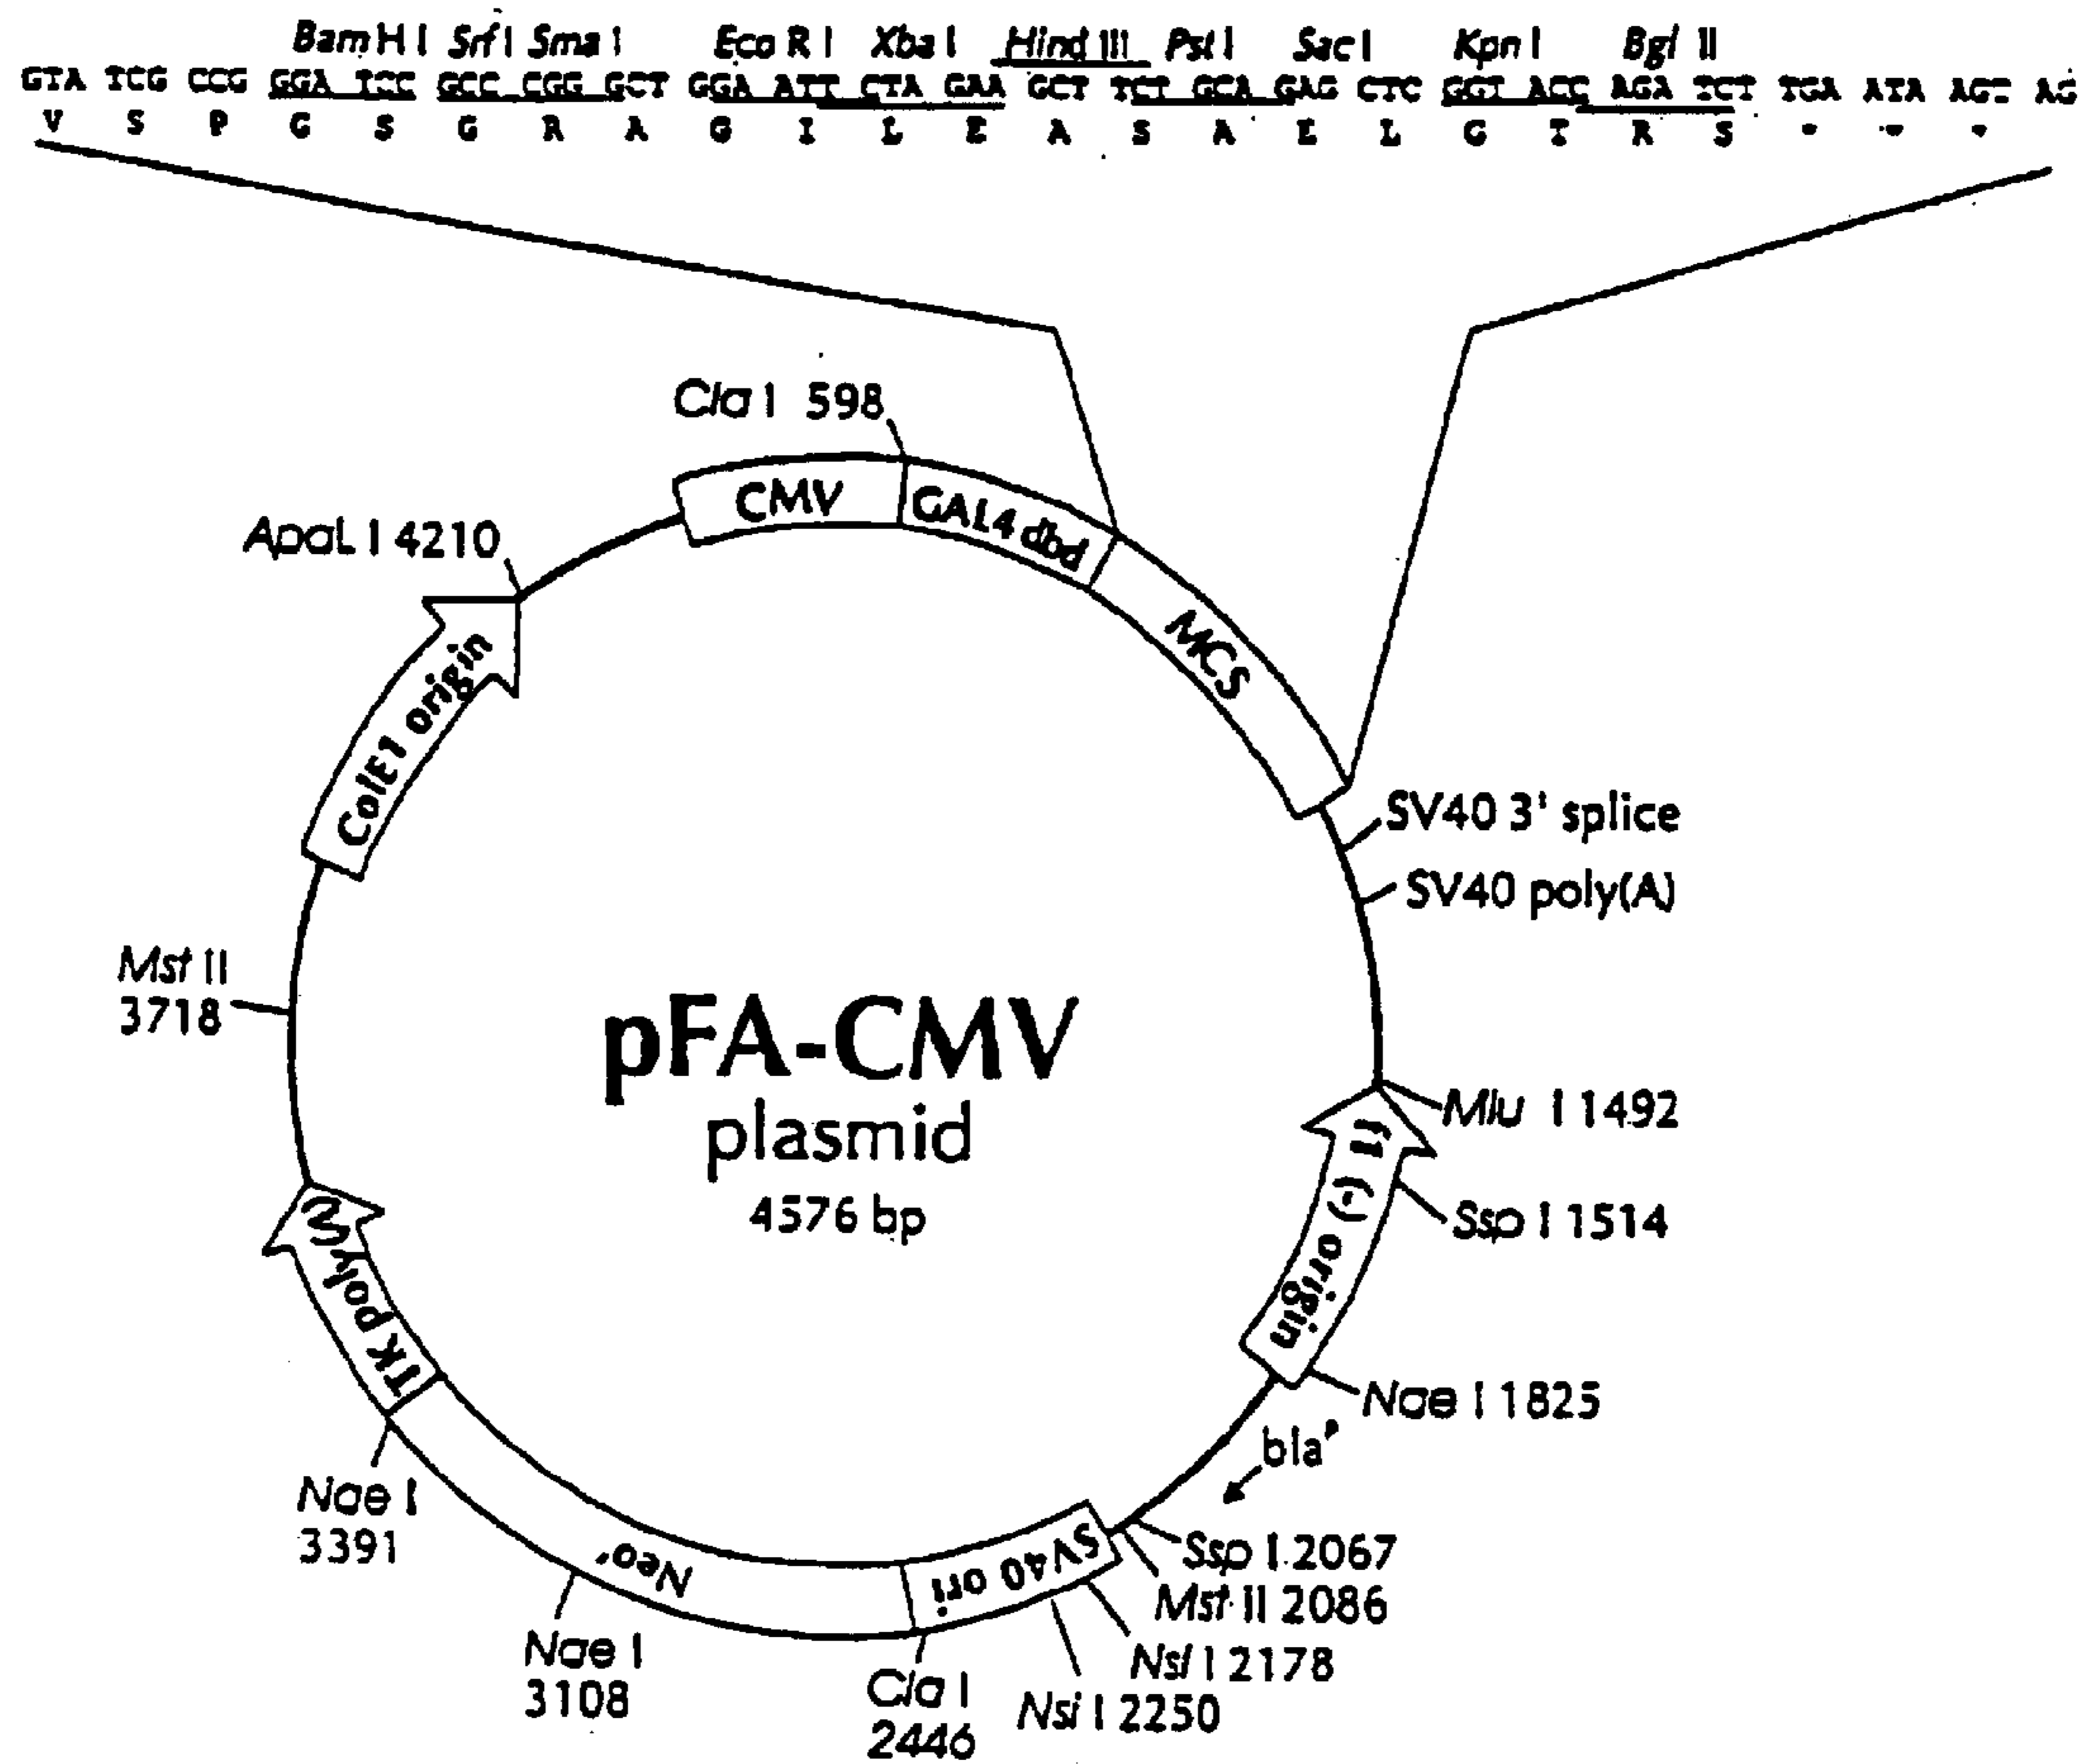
Bam H I Srf I Sma I Eco R I Xba I Hind III Pst I Sac I Kpn I Bgl II

GTA TCG CCG GGA TCC GCC CGG GCT GGA ATT CTA GAA GCT TCT GCA GAG CTC GGT ACC AGA TCT TGA ATA AGT AG

V S P G S G R A G I L E A S A E L G T R S * * *

Cla I 598

CMV

GAL4 dbd

MCS

Apa L I 4210

ColE1 origin

SV40 3' splice

SV40 poly(A)

Mst II 3718

pFA-CMV

plasmid

4576 bp

Mlu I 1492

f1 (-) origin

Ssp I 1514

TK poly(A)

Nae I 1825

bla'

Nae I 3391

Neo'

SV40 ori

Ssp I 2067

Mst II 2086

Nae I 3108

Cla I 2446

Nsi I 2250

Nsi I 2178